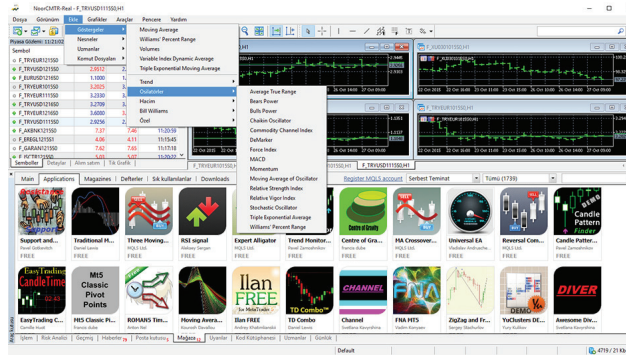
NoorCMTR-Real - F_TRYEUR0111550,H1

Dosya Görünüm Ekle Grafikler Araçlar Pencere Yardım

Göstergeler
Nesneler
Uzmanlar
Komut Dosyaları

Moving Average
Williams' Percent Range
Volumes
Variable Index Dynamic Average
Triple Exponential Moving Average
Trend
Osilatörler
Hacim
Bill Williams
Özel

Average True Range
Bears Power
Bulls Power
Chaikin Oscillator
Commodity Channel Index
DeMarker
Force Index
MACD
Momentum
Moving Average of Oscillator
Relative Strength Index
Relative Vigor Index
Stochastic Oscillator
Triple Exponential Average
Williams' Percent Range

Piyasa Gözlemi: 11:21:02
Sembol
F_TRYEUR121550
F_TRYEUR121550 3.7750
F_EURUSD121550 1.1000
F_TRYUSD101550 3.2825
F_TRYEUR121650 3.2789
F_TRYUSD121650 3.2799
F_TRYEUR111550 3.2100
F_TRYUSD111550 2.9256
F_AKBNK121550 7.37 7.46 11:20:59
F_EREGL121551 4.06 4.11 11:15:45
F_GARAN121550 7.62 7.63 11:17:18
F_TCELL121550
Semboller Detaylar Alım satım Tik Grafik

F_TRYEUR010111550,H1
F_TRYUSD111550,H1
F_TRYUSD111550,H1
F_TRYEUR111550,H1

Main Applications Magazines Defterler Sık kullanılanlar Downloads Register MQL5 account Serbest Timeframe Tümü (1739)

Support and... Traditional M... Three Moving... RSI signal Expert Alligator Trend Monitor... Centre of Gravity MA Crossover... Universal EA Reversal Com... Candle Patter...
FREE FREE FREE FREE FREE FREE FREE FREE FREE FREE FREE

EasyTrading CandleTime
Mt5 Classic Pivot Points
ROHANS Tim...
Moving Avera...
Ilan FREE
TD Combo
CHANNEL
FNA HTS
ZigZag and Fr...
Awesome Div...
DIVER

İşlem Risk Analizi Geçmiş Haberler Posta kutusu Magaza Uyarılar Kod Kütüphanesi Uzmanlar Günlük
Default 4719 / 21 Kb